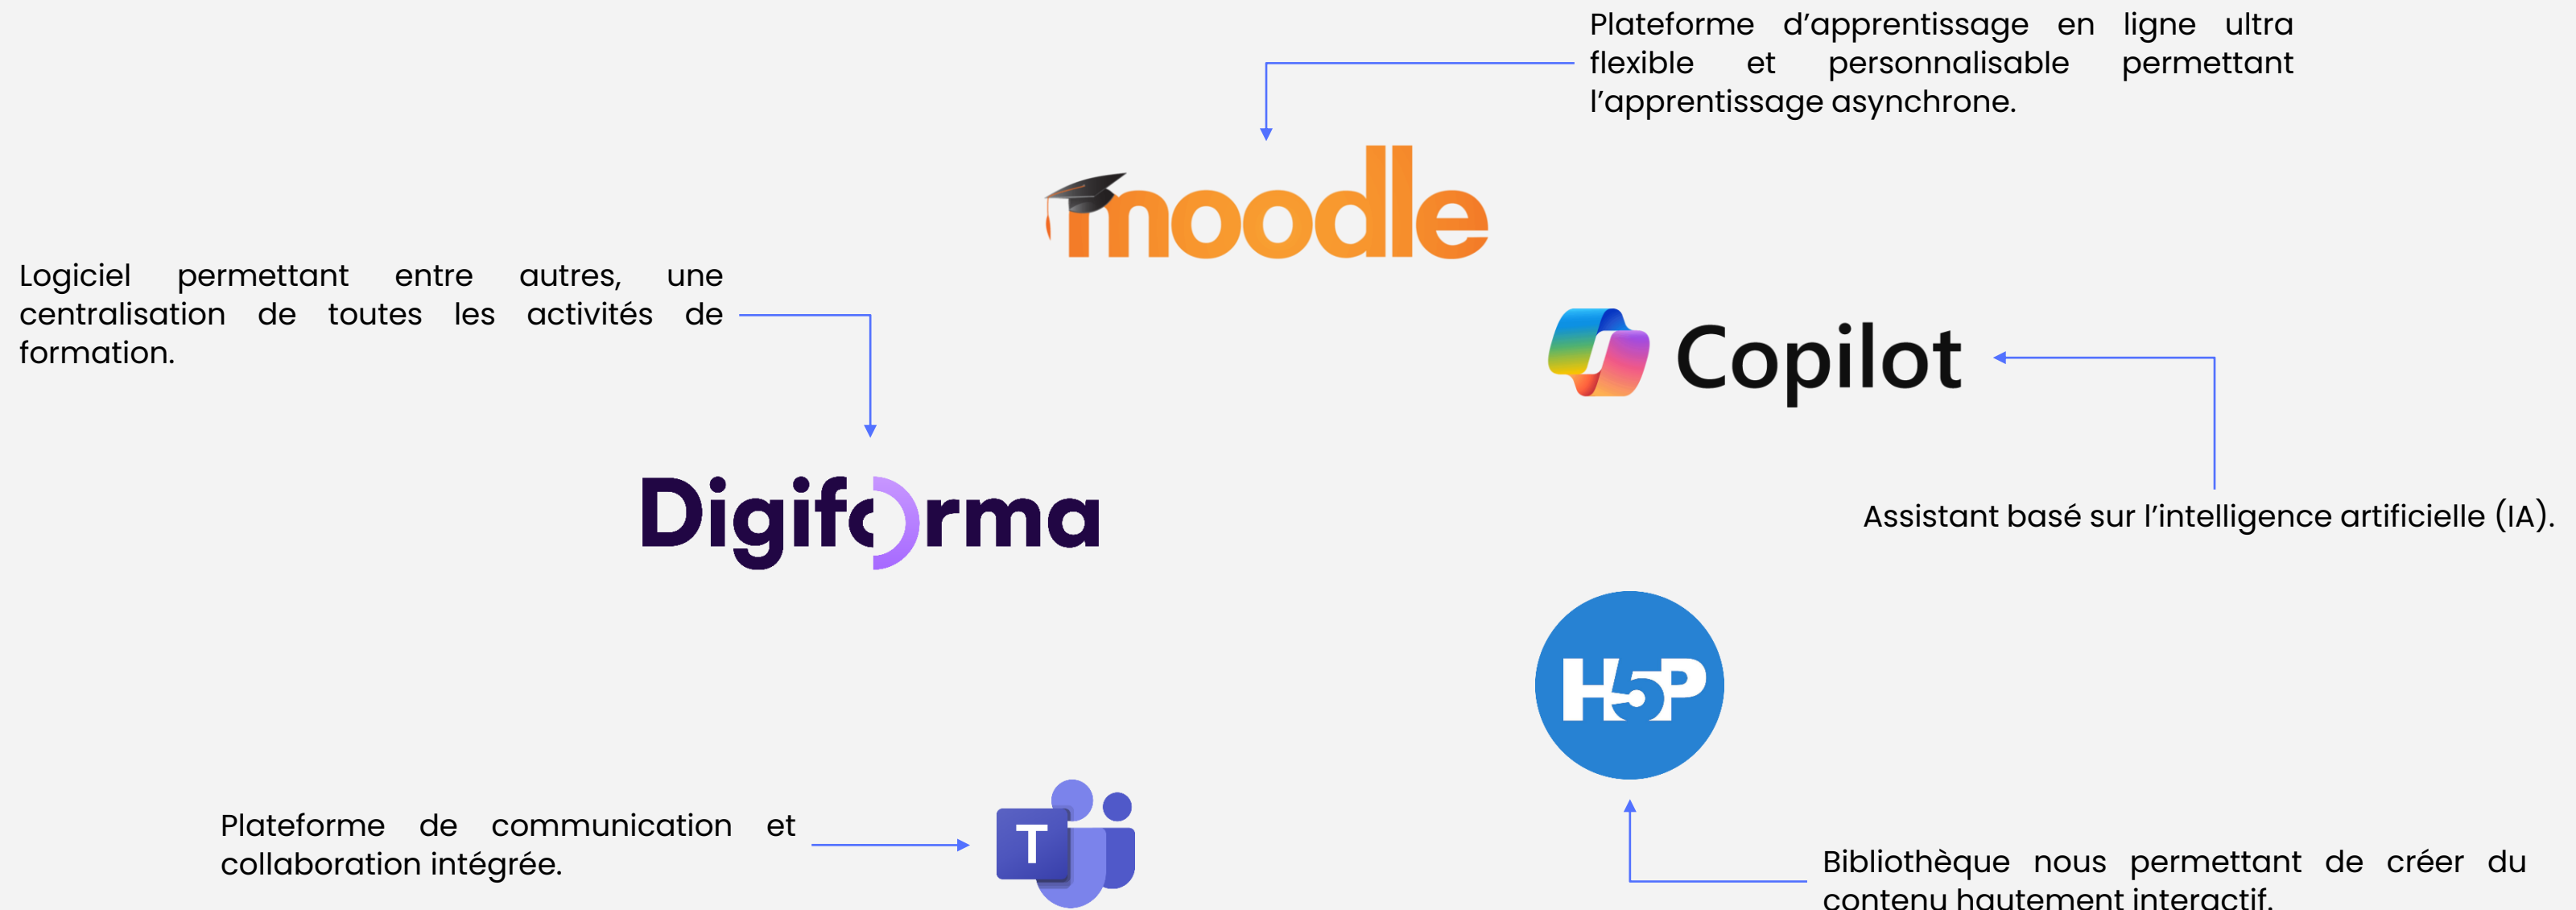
Plateforme d'apprentissage en ligne ultra flexible et personnalisable permettant l'apprentissage asynchrone.

moodle

Logiciel permettant entre autres, une centralisation de toutes les activités de formation.

Copilot

Digiforma

Assistant basé sur l'intelligence artificielle (IA).

H5P

Plateforme de communication et collaboration intégrée.

T

Bibliothèque nous permettant de créer du contenu hautement interactif.